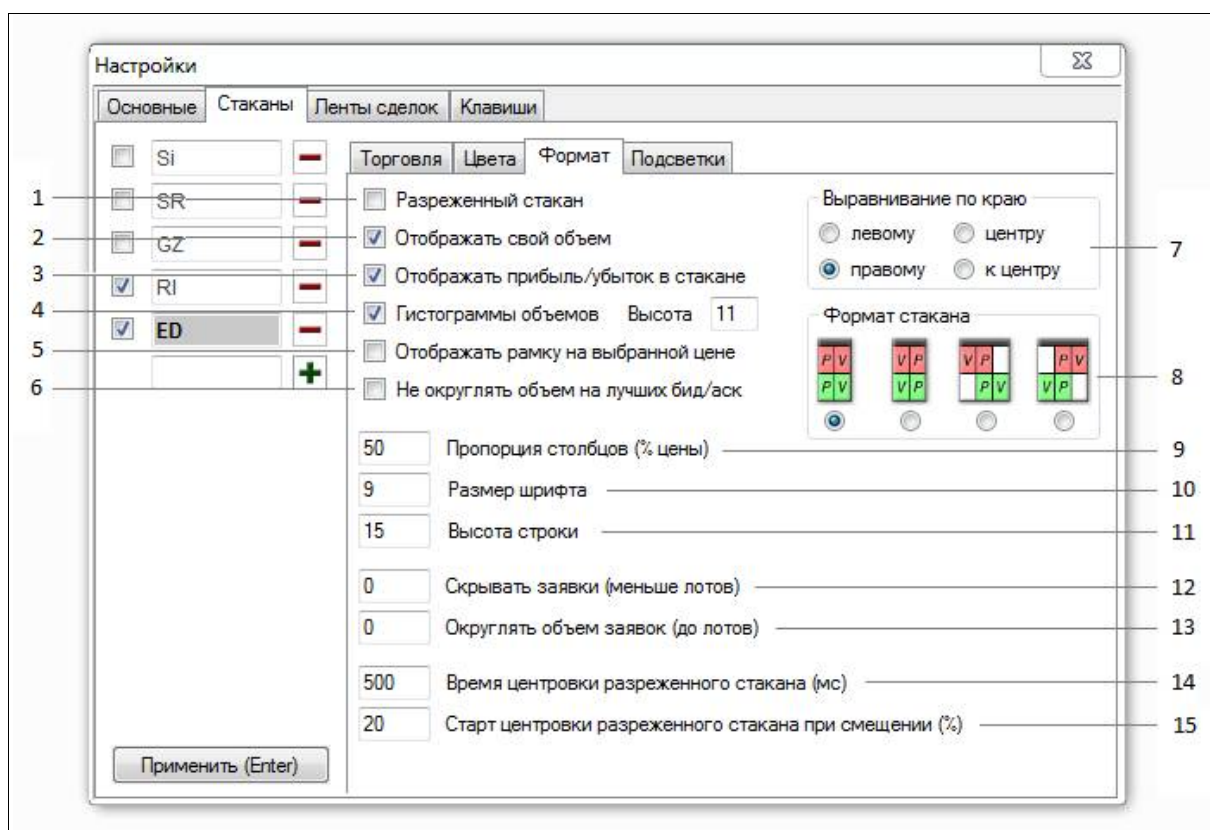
Настройки

Основные | Стаканы | Ленты сделок | Клавиши

Si
SR
GZ
RI
ED

Торговля | Цвета | Формат | Подсветки

1 Разреженный стакан
2 Отображать свой объем
3 Отображать прибыль/убыток в стакане
4 Гистограммы объемов Высота 11
5 Отображать рамку на выбранной цене
6 Не округлять объем на лучших бид/аск

Выравнивание по краю
левому
центру
правому
к центру
7

Формат стакана
P V
P V
V P
V P
V P
P V
P V
V P
8

50 Пропорция столбцов (% цены) 9
9 Размер шрифта 10
15 Высота строки 11
0 Скрывать заявки (меньше лотов) 12
0 Округлять объем заявок (до лотов) 13
500 Время центровки разреженного стакана (мс) 14
20 Старт центровки разреженного стакана при смещении (%) 15

Применить (Enter)